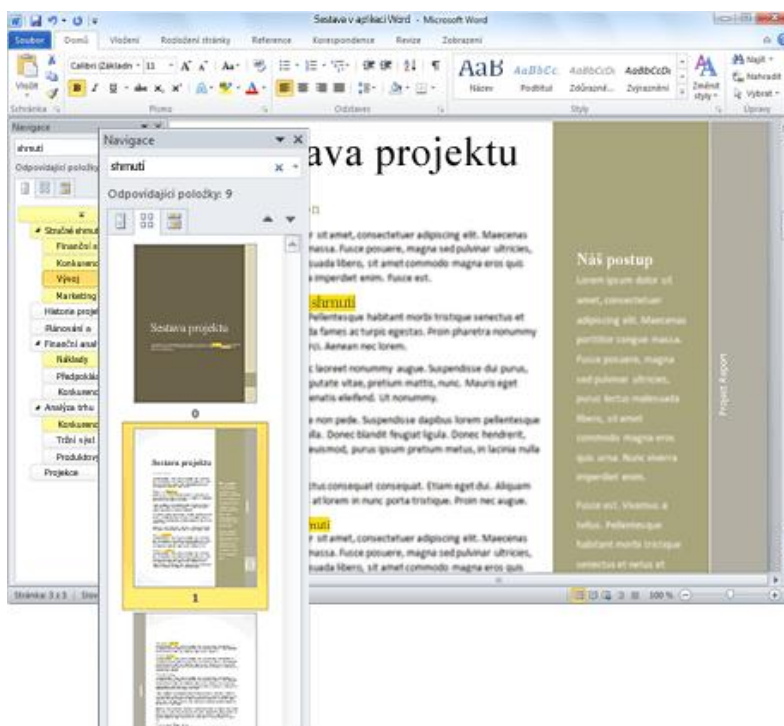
Sestava v aplikaci Word - Microsoft Word

Soubor Domů Vložení Rozložení stránky Reference Korespondence Revize Zobrazení

Vložit Calibri (Základní · 11 AaB AaBbCc AaBbCcDc AaBbCcDc Název Podtitul Zdůrazně... Zvýraznění Změnit styly Najít Nahradit Vybrat

Schránka Písmo Odstavec Styly Úpravy

Navigace

shrnutí

Odpovídající položky

Stručné shrnutí
Finanční s
Konkurenc
Vývoj
Marketing
Historie proje
Plánování a
Finanční anal
Náklady
Předpoklá
Konkurenc
Analýza trhu
Konkurenc
Tržní výzl
Produktov
Projekce

Navigace

shrnutí

Odpovídající položky: 9

Sestava projektu

0

Sestava projektu

1

ava projektu

r sit amet, consectetuer adipiscing elit. Maecenas massa. Fusce posuere, magna sed pulvinar ultricies, suada libero, sit amet commodo magna eros quis imperdiet enim. Fusce est.

shrnutí

Pellentesque habitant morbi tristique senectus et ta fames ac turpis egestas. Proin pharetra nonummy rci. Aenean nec lorem.

c laoreet nonummy augue. Suspendisse dui purus, putate vitae, pretium mattis, nunc. Mauris eget enatis eleifend. Ut nonummy.

non pede. Suspendisse dapibus lorem pellentesque lla. Donec blandit feugiat ligula. Donec hendrerit, euismod, purus ipsum pretium metus, in lacinia nulla

ctus consequat consequat. Etiam eget dui. Aliquam at lorem in nunc porta tristique. Proin nec augue.

nutí

r sit amet, consectetuer adipiscing elit. Maecenas massa. Fusce posuere, magna sed pulvinar ultricies, suada libero, sit amet commodo magna eros quis

Náš postup

Lorem ipsum dolor sit amet, consectetuer adipiscing elit. Maecenas porttitor congue massa. Fusce posuere, magna sed pulvinar ultricies, purus lectus malesuada libero, sit amet commodo magna eros quis urna. Nunc viverra imperdiet enim.

Fusce est. Vivamus a tellus. Pellentesque habitant morbi tristique senectus et netus et

Projekt Report

Stránka: 1 z 5

100 %